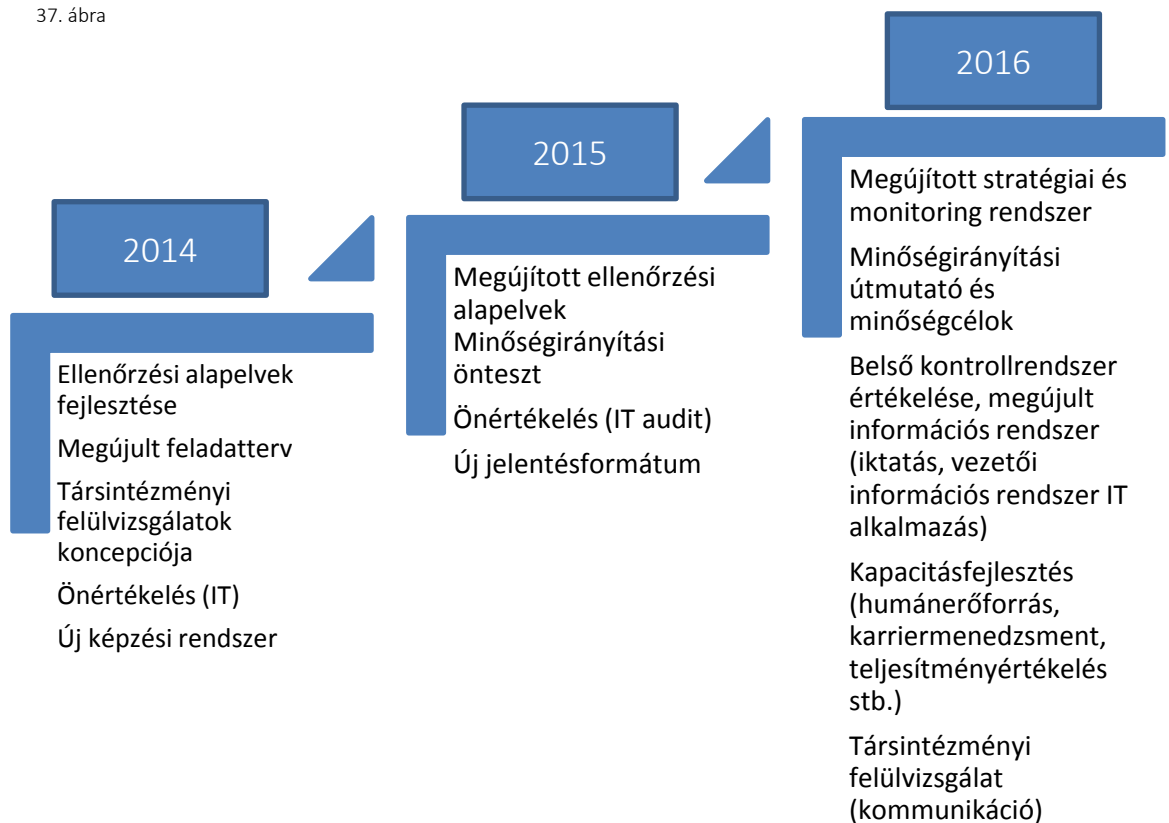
37. ábra

2014

Ellenőrzési alapelvek fejlesztése

Megújult feladatterv

Társintézményi felülvizsgálatok koncepciója

Önértékelés (IT)

Új képzési rendszer

2015

Megújított ellenőrzési alapelvek
Minőségirányítási önteszt

Önértékelés (IT audit)

Új jelentésformátum

2016

Megújított stratégiai és monitoring rendszer

Minőségirányítási útmutató és minőségcélok

Belső kontrollrendszer értékelése, megújult információs rendszer (iktatás, vezetői információs rendszer IT alkalmazás)

Kapacitásfejlesztés (humánerőforrás, karriermenedzsment, teljesítményértékelés stb.)

Társintézményi felülvizsgálat (kommunikáció)